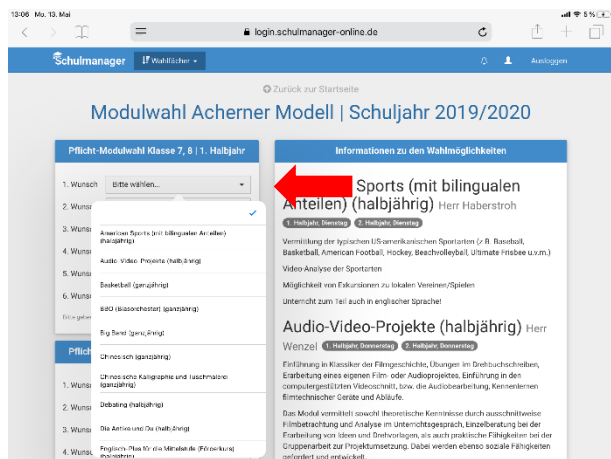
13:06 Mo. 13. Mai

5 %

login.schulmanager-online.de

Schulmanager

Wahlfächer

Ausloggen

Zurück zur Startseite

Modulwahl Acherner Modell | Schuljahr 2019/2020

Pflicht-Modulwahl Klasse 7, 8 | 1. Halbjahr

1. Wunsch Bitte wählen...

2. Wuns

3. Wuns

4. Wuns

5. Wuns

6. Wuns

Pflich

1. Wuns

2. Wuns

3. Wuns

4. Wuns

American Sports (mit bilingualen Anteilen) (halbjährig)

Audio-Video-Projekte (halbjährig)

Basketball (ganzjährig)

BiBO (Blasorchester) (ganzjährig)

Big Band (ganzjährig)

Chinesisch (ganzjährig)

Chinesische Kalligraphie und Tuschmalerei (ganzjährig)

Debating (halbjährig)

Die Antike und Du (halbjährig)

Englisch-Plus für die Mittelstufe (Förderkurs) (halbjährig)

Informationen zu den Wahlmöglichkeiten

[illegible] Sports (mit bilingualen Anteilen) (halbjährig) Herr Haberstroh

1. Halbjahr, Dienstag 2. Halbjahr, Dienstag

Vermittlung der typischen US-amerikanischen Sportarten (z.B. Baseball, Basketball, American Football, Hockey, Beachvolleyball, Ultimate Frisbee u.v.m.)

Video-Analyse der Sportarten

Möglichkeit von Exkursionen zu lokalen Vereinen/Spielen

Unterricht zum Teil auch in englischer Sprache!

Audio-Video-Projekte (halbjährig) Herr Wenzel

1. Halbjahr, Donnerstag 2. Halbjahr, Donnerstag

Einführung in Klassiker der Filmgeschichte, Übungen im Drehbuchschreiben, Erarbeitung eines eigenen Film- oder Audioprojektes, Einführung in den computergestützten Videoschnitt, bzw. die Audiobearbeitung, Kennenlernen filmtechnischer Geräte und Abläufe.

Das Modul vermittelt sowohl theoretische Kenntnisse durch ausschnittweise Filmbetrachtung und Analyse im Unterrichtsgespräch, Einzelberatung bei der Erarbeitung von Ideen und Drehvorlagen, als auch praktische Fähigkeiten bei der Gruppenarbeit für Projektumsetzung. Dabei werden ebenso soziale Fähigkeiten gefordert und entwickelt.